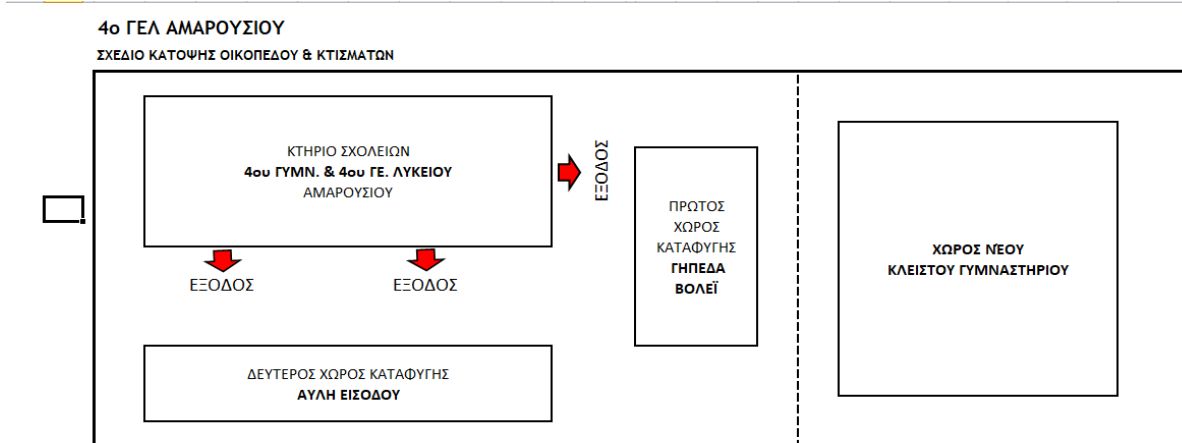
4ο ΓΕΛ ΑΜΑΡΟΥΣΙΟΥ

ΣΧΕΔΙΟ ΚΑΤΟΨΗΣ ΟΙΚΟΠΕΔΟΥ & ΚΤΙΣΜΑΤΩΝ

ΚΤΗΡΙΟ ΣΧΟΛΕΙΩΝ
4ου ΓΥΜΝ. & 4ου ΓΕ. ΛΥΚΕΙΟΥ
ΑΜΑΡΟΥΣΙΟΥ

ΕΞΟΔΟΣ

ΕΞΟΔΟΣ

ΕΞΟΔΟΣ

ΠΡΩΤΟΣ
ΧΩΡΟΣ
ΚΑΤΑΦΥΓΗΣ
ΓΗΠΕΔΑ
ΒΟΛΕΪ

ΧΩΡΟΣ ΝΕΟΥ
ΚΛΕΙΣΤΟΥ ΓΥΜΝΑΣΤΗΡΙΟΥ

ΔΕΥΤΕΡΟΣ ΧΩΡΟΣ ΚΑΤΑΦΥΓΗΣ
ΑΥΛΗ ΕΙΣΟΔΟΥ